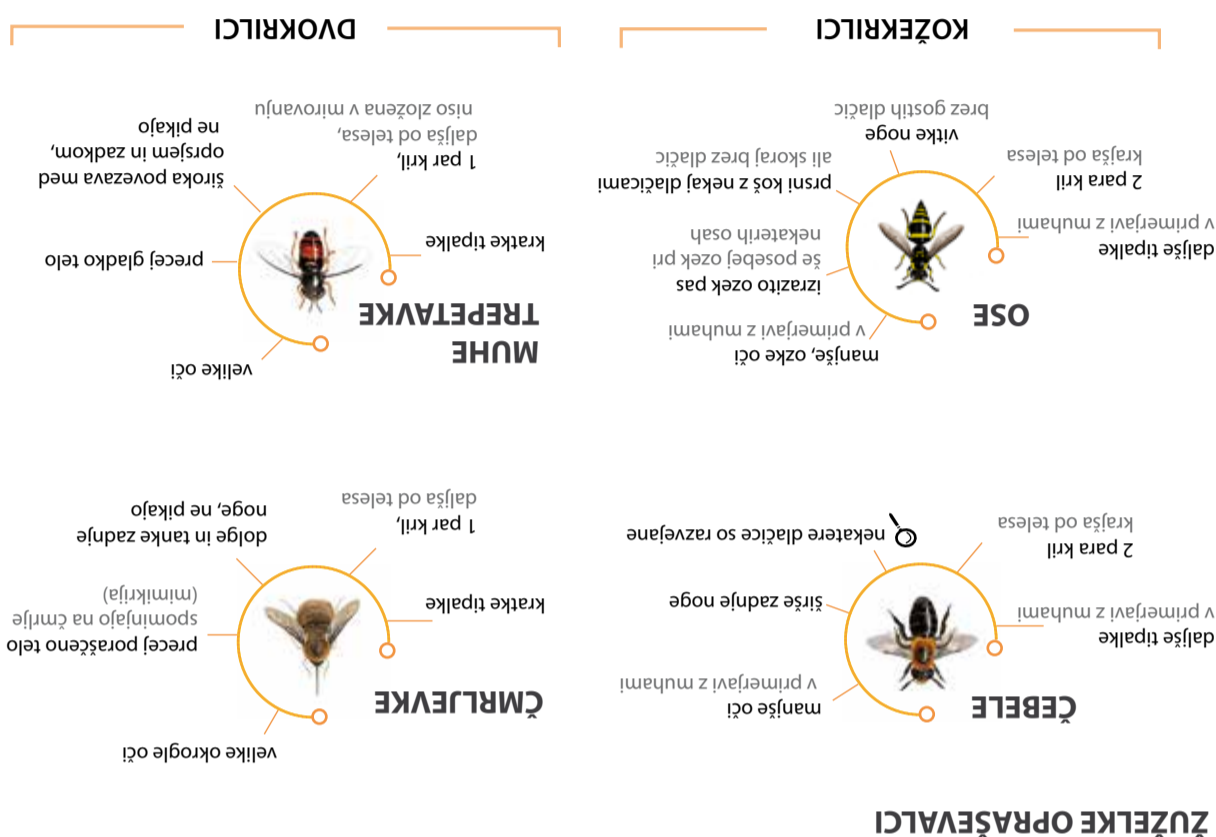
ŽUŽELKE OPRAŠEVALCI

KOŽEKRILCI

ČEBELE

daljše tipalke v primerjavi z muhami

2 para kril krajša od telesa

manjše oči v primerjavi z muhami

širše zadnje noge

nekatere dlačice so razvejane

OSE

daljše tipalke v primerjavi z muhami

2 para kril krajša od telesa

manjše, ozke oči v primerjavi z muhami

izrazito ozek pas še posebej ozek pri nekaterih osah

prsni koš z nekaj dlačicami ali skoraj brez dlačic

vitke noge brez gostih dlačic

DVOKRILCI

ČMRLJEVKE

kratke tipalke

1 par kril, daljša od telesa

velike okrogle oči

precej poraščeno telo spominjajo na čmrlje (mimikrija)

dolge in tanke zadnje noge, ne pikajo

MUHE TREPETAVKE

kratke tipalke

1 par kril, daljša od telesa, niso zložena v mirovanju

velike oči

precej gladko telo

široka povezava med oprsjem in zadkom, ne pikajo